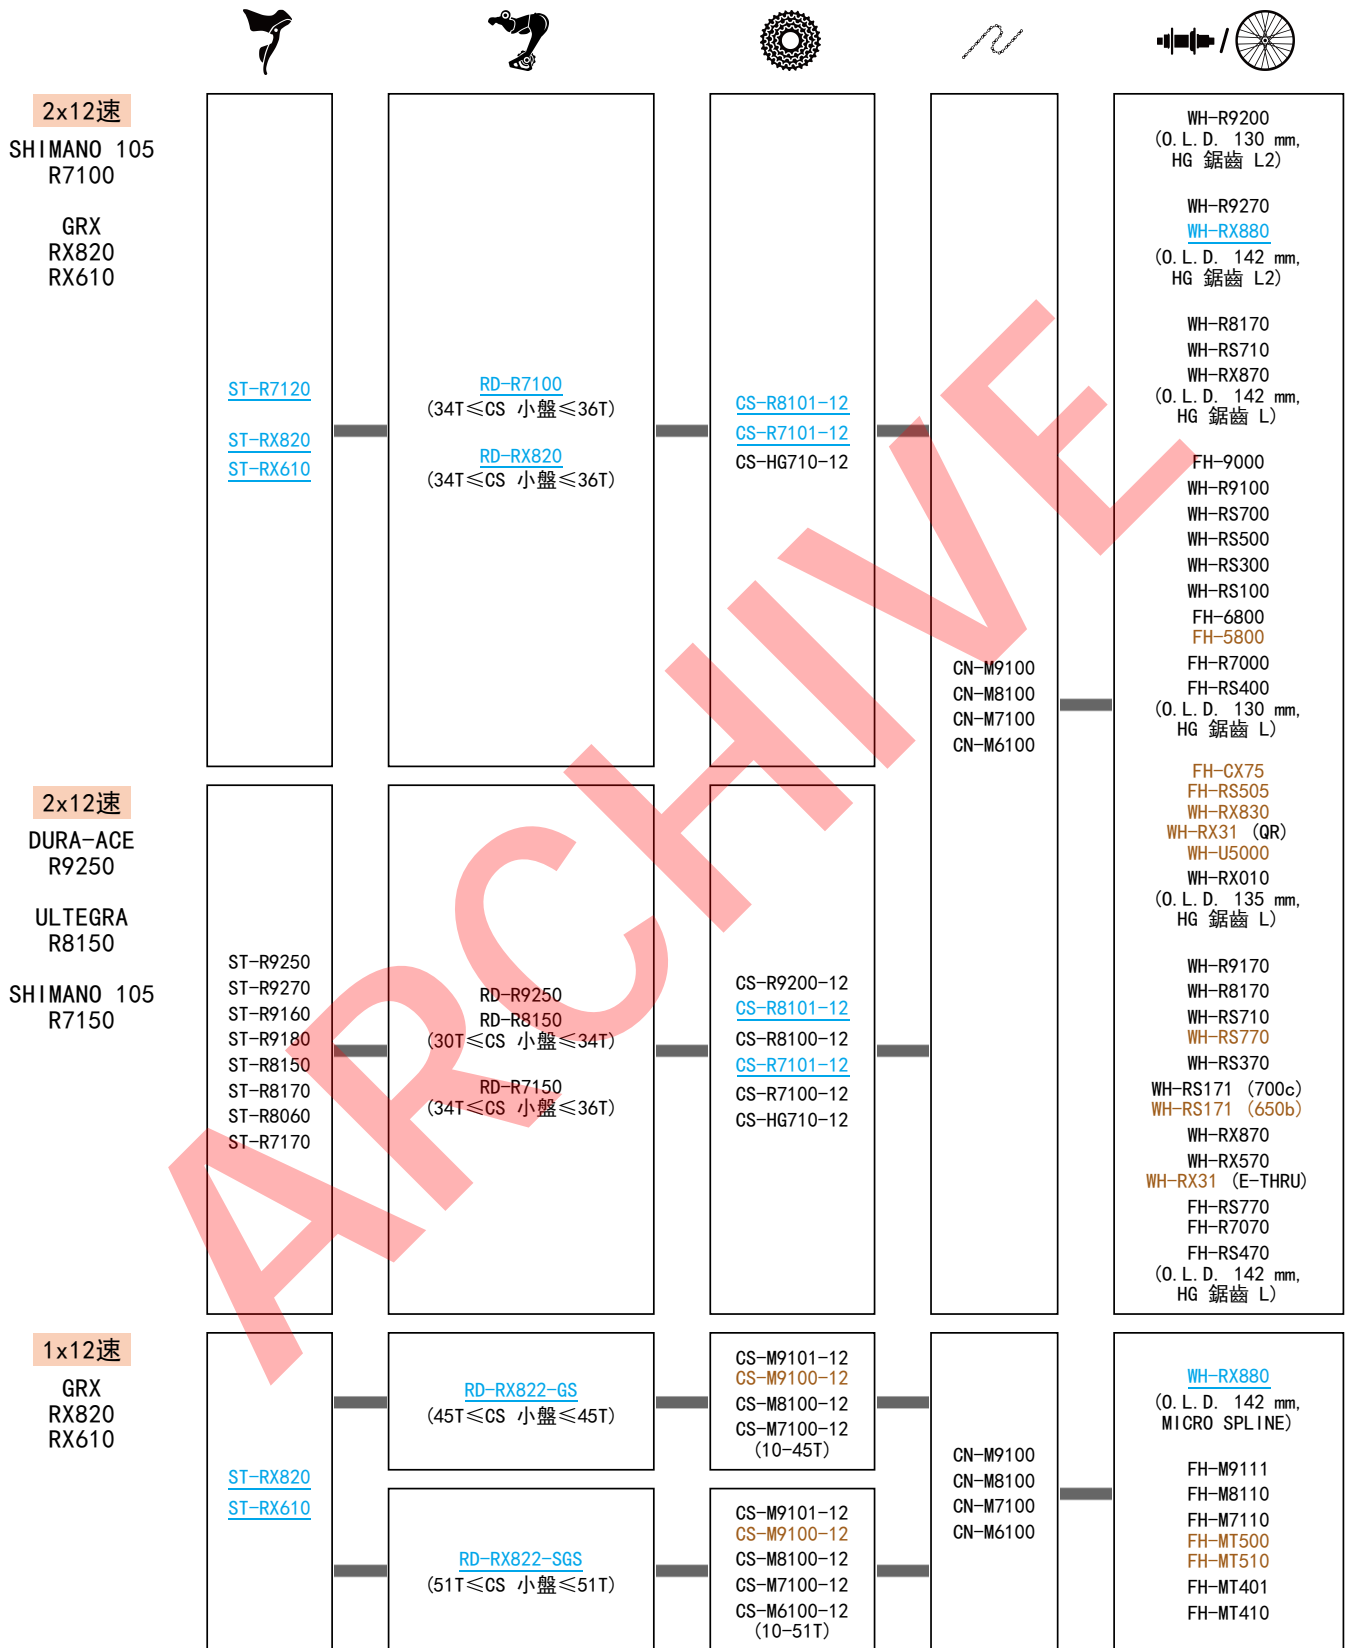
2x12速
SHIMANO 105
R7100

GRX
RX820
RX610

ST-R7120

ST-RX820
ST-RX610

RD-R7100
(34T≤CS 小盤≤36T)

RD-RX820
(34T≤CS 小盤≤36T)

CS-R8101-12
CS-R7101-12
CS-HG710-12

CN-M9100
CN-M8100
CN-M7100
CN-M6100

WH-R9200
(O.L.D. 130 mm, HG 鋸齒 L2)

WH-R9270
WH-RX880
(O.L.D. 142 mm, HG 鋸齒 L2)

WH-R8170
WH-RS710
WH-RX870
(O.L.D. 142 mm, HG 鋸齒 L)

FH-9000
WH-R9100
WH-RS700
WH-RS500
WH-RS300
WH-RS100
FH-6800
FH-5800
FH-R7000
FH-RS400
(O.L.D. 130 mm, HG 鋸齒 L)

FH-CX75
FH-RS505
WH-RX830
WH-RX31 (QR)
WH-U5000
WH-RX010
(O.L.D. 135 mm, HG 鋸齒 L)

2x12速
DURA-ACE
R9250

ULTEGRA
R8150

SHIMANO 105
R7150

ST-R9250
ST-R9270
ST-R9160
ST-R9180
ST-R8150
ST-R8170
ST-R8060
ST-R7170

RD-R9250
RD-R8150
(30T≤CS 小盤≤34T)

RD-R7150
(34T≤CS 小盤≤36T)

CS-R9200-12
CS-R8101-12
CS-R8100-12
CS-R7101-12
CS-R7100-12
CS-HG710-12

WH-R9170
WH-R8170
WH-RS710
WH-RS770
WH-RS370
WH-RS171 (700c)
WH-RS171 (650b)
WH-RX870
WH-RX570
WH-RX31 (E-THRU)
FH-RS770
FH-R7070
FH-RS470
(O.L.D. 142 mm, HG 鋸齒 L)

1x12速
GRX
RX820
RX610

ST-RX820
ST-RX610

RD-RX822-GS
(45T≤CS 小盤≤45T)

CS-M9101-12
CS-M9100-12
CS-M8100-12
CS-M7100-12
(10-45T)

RD-RX822-SGS
(51T≤CS 小盤≤51T)

CS-M9101-12
CS-M9100-12
CS-M8100-12
CS-M7100-12
CS-M6100-12
(10-51T)

CN-M9100
CN-M8100
CN-M7100
CN-M6100

WH-RX880
(O.L.D. 142 mm, MICRO SPLINE)

FH-M9111
FH-M8110
FH-M7110
FH-MT500
FH-MT510
FH-MT401
FH-MT410

ARCHIVE